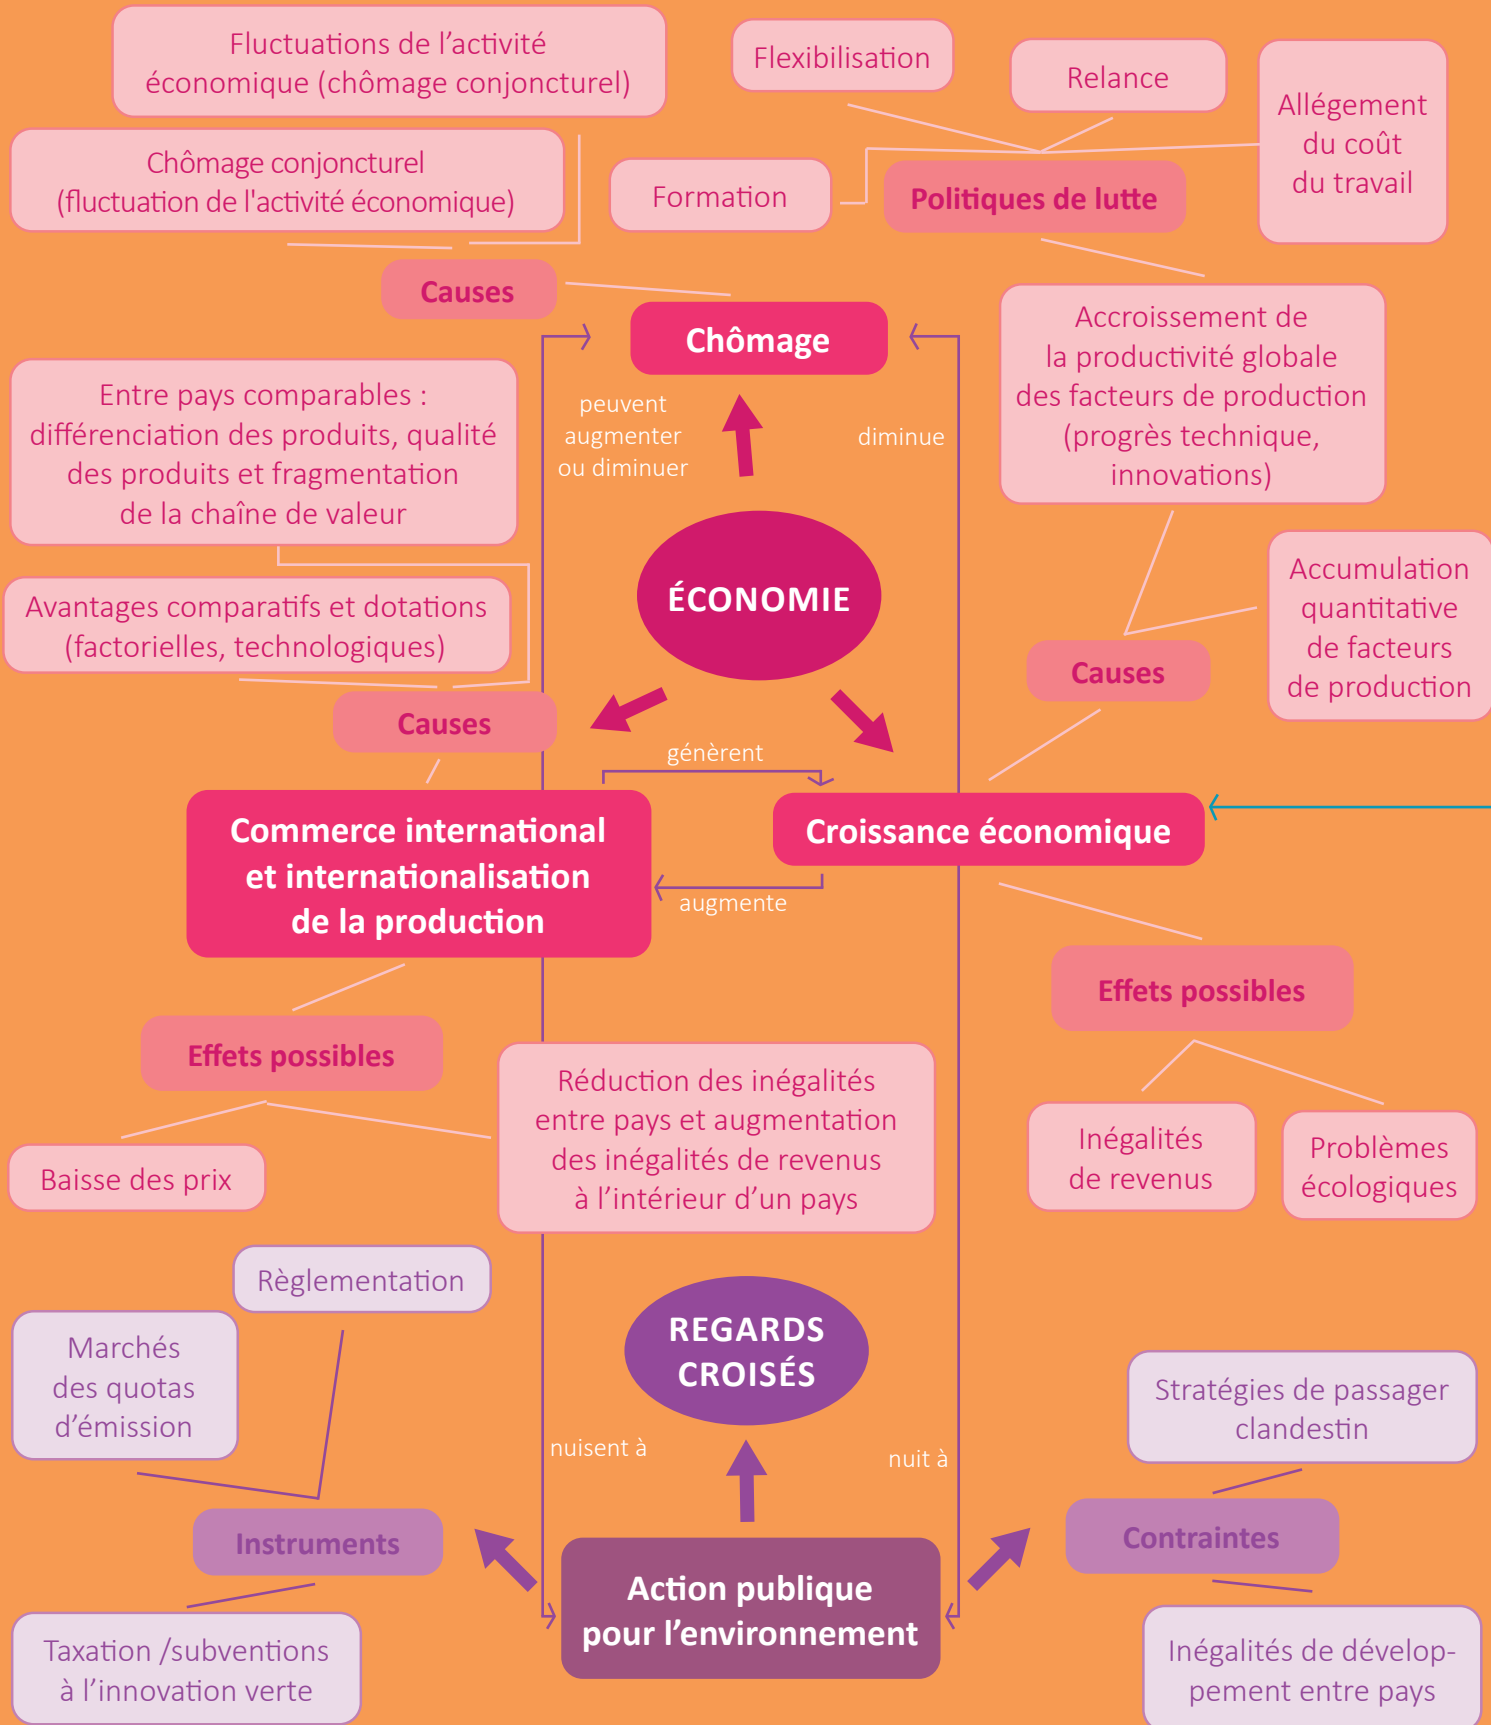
Fluctuations de l'activité économique (chômage conjoncturel)

Chômage conjoncturel (fluctuation de l'activité économique)

Flexibilisation

Relance

Allégement du coût du travail

Formation

Politiques de lutte

Causes

Chômage

Accroissement de la productivité globale des facteurs de production (progrès technique, innovations)

peuvent augmenter ou diminuer

diminue

Entre pays comparables : différenciation des produits, qualité des produits et fragmentation de la chaîne de valeur

ÉCONOMIE

Accumulation quantitative de facteurs de production

Avantages comparatifs et dotations (factorielles, technologiques)

Causes

Causes

génèrent

Commerce international et internationalisation de la production

Croissance économique

augmente

Effets possibles

Effets possibles

Réduction des inégalités entre pays et augmentation des inégalités de revenus à l'intérieur d'un pays

Baisse des prix

Inégalités de revenus

Problèmes écologiques

Règlementation

Marchés des quotas d'émission

REGARDS CROISÉS

Stratégies de passager clandestin

nuisent à

nuit à

Instruments

Contraintes

Action publique pour l'environnement

Taxation /subventions à l'innovation verte

Inégalités de développement entre pays